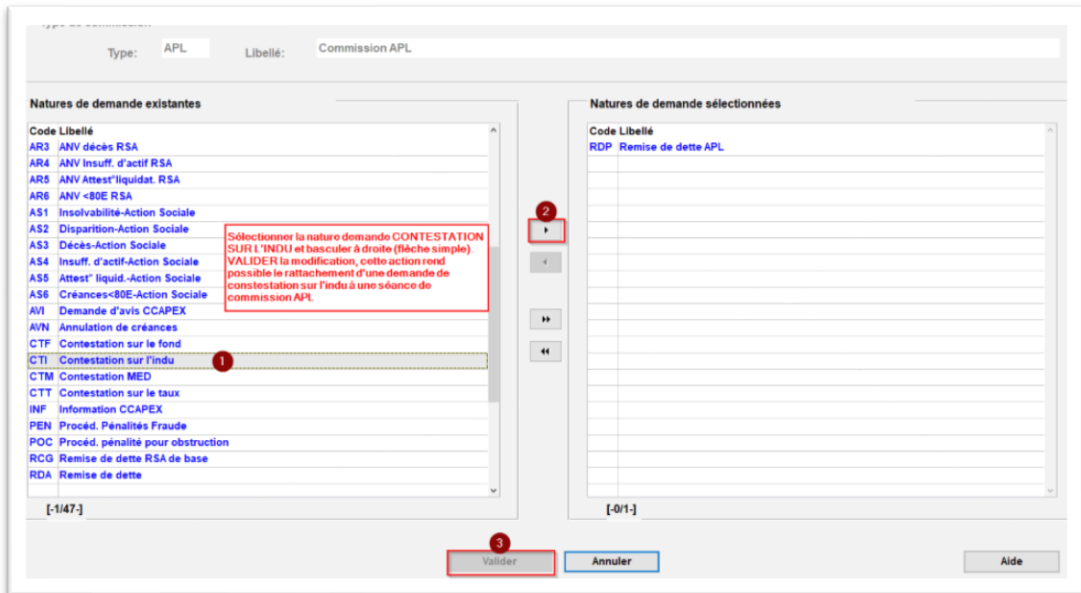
Type: APL Libellé: Commission APL

Natures de demande existantes

| Code | Libellé |
|---|---|
| AR3 | ANV décès RSA |
| AR4 | ANV Insuff. d'actif RSA |
| AR5 | ANV Attest°liquidat. RSA |
| AR6 | ANV <80E RSA |
| AS1 | Insolvabilité-Action Sociale |
| AS2 | Disparition-Action Sociale |
| AS3 | Décès-Action Sociale |
| AS4 | Insuff. d'actif-Action Sociale |
| AS5 | Attest° liquid.-Action Sociale |
| AS6 | Créances<80E-Action Sociale |
| AVI | Demande d'avis CCAPEX |
| AVN | Annulation de créances |
| CTF | Contestation sur le fond |
| CTI | Contestation sur l'indu |
| CTM | Contestation MED |
| CTT | Contestation sur le taux |
| INF | Information CCAPEX |
| PEN | Procéd. Pénalités Fraude |
| POC | Procéd. pénalité pour obstruction |
| RCG | Remise de dette RSA de base |
| RDA | Remise de dette |

[-1/47-]

Sélectionner la nature demande CONTESTATION SUR L'INDU et basculer à droite (flèche simple). VALIDER la modification, cette action rend possible le rattachement d'une demande de constestation sur l'indu à une séance de commission APL.

1

2

Natures de demande sélectionnées

| Code | Libellé |
|---|---|
| RDP | Remise de dette APL |

[-0/1-]

3

Valider Annuler Aide